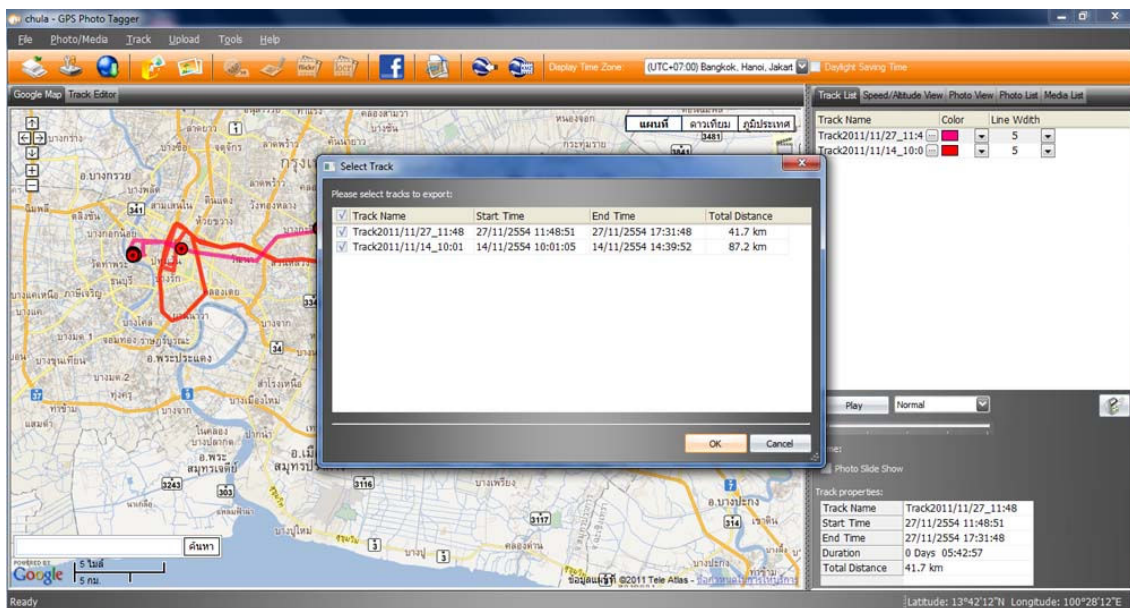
chula - GPS Photo Tagger

File Photo/Media Track Upload Tools Help

Display Time Zone (UTC+07:00) Bangkok, Hanoi, Jakart Daylight Saving Time

Google Map Track Editor

แผนที่ ดาวเทียม ภูมิประเทศ

Track List Speed/Altitude View Photo View Photo List Media List

| Track Name | Color | Line Width |
|---|---|---|
| Track2011/11/27_11:4 | | 5 |
| Track2011/11/14_10:0 | | 5 |

Select Track

Please select tracks to export:

| Track Name | Start Time | End Time | Total Distance |
|---|---|---|---|
| Track2011/11/27_11:48 | 27/11/2554 11:48:51 | 27/11/2554 17:31:48 | 41.7 km |
| Track2011/11/14_10:01 | 14/11/2554 10:01:05 | 14/11/2554 14:39:52 | 87.2 km |

OK Cancel

Play Normal

Photo Slide Show

Track properties:

| Track Name | Track2011/11/27_11:48 |
|---|---|
| Start Time | 27/11/2554 11:48:51 |
| End Time | 27/11/2554 17:31:48 |
| Duration | 0 Days 05:42:57 |
| Total Distance | 41.7 km |

ค้นหา

POWERED BY Google 5 ไมล์ 5 กม.

ข้อมูลแผนที่ ©2011 Tele Atlas - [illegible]

Ready

Latitude: 13°42'12"N Longitude: 100°28'12"E